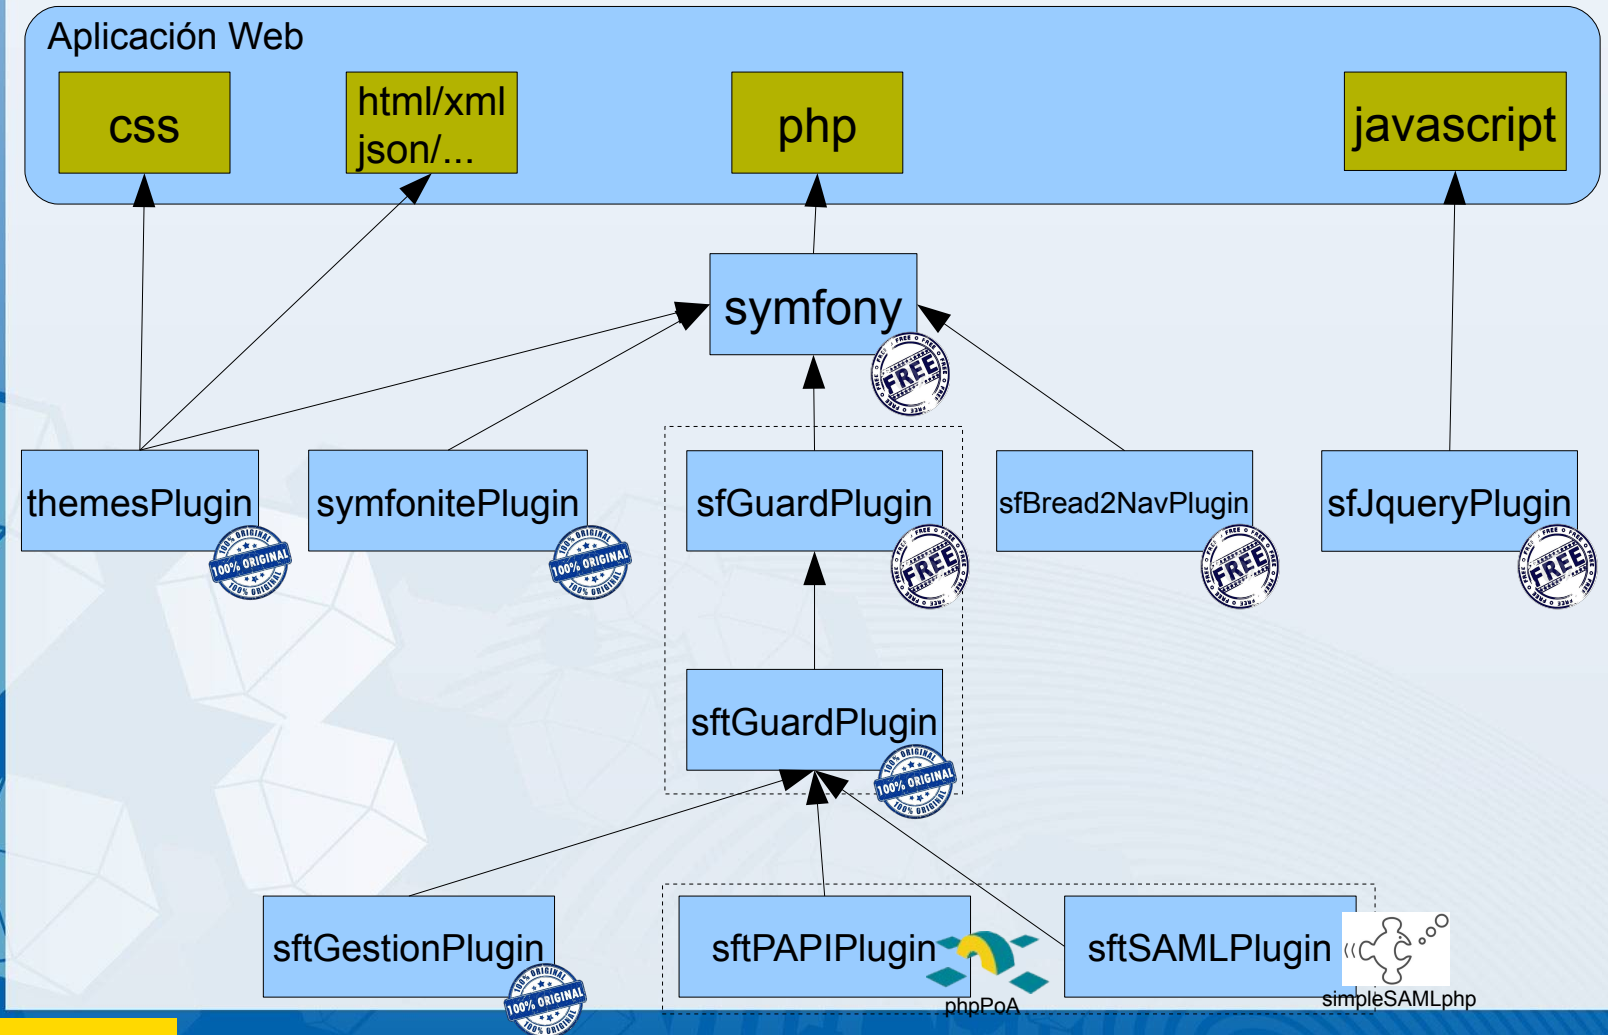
Aplicación Web

css

html/xml
json/...

php

javascript

symfony

FREE

themesPlugin

100% ORIGINAL

symfonitePlugin

100% ORIGINAL

sfGuardPlugin

FREE

sfBread2NavPlugin

FREE

sfJqueryPlugin

FREE

sftGuardPlugin

100% ORIGINAL

sftGestionPlugin

100% ORIGINAL

sftPAPIPlugin

phpPoA

sftSAMLPlugin

simpleSAMLphp